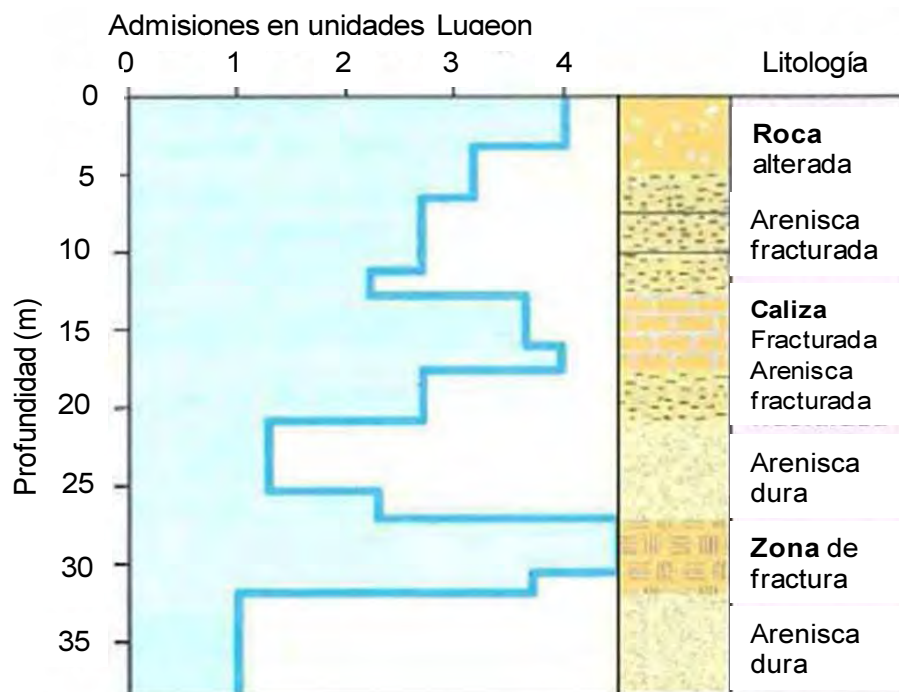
Admisiones en unidades Lugeon

0 1 2 3 4

Litología

Profundidad (m)

0
5
10
15
20
25
30
35

**Roca** alterada

Arenisca fracturada

**Caliza** Fracturada

Arenisca fracturada

Arenisca dura

**Zona** de fractura

Arenisca dura